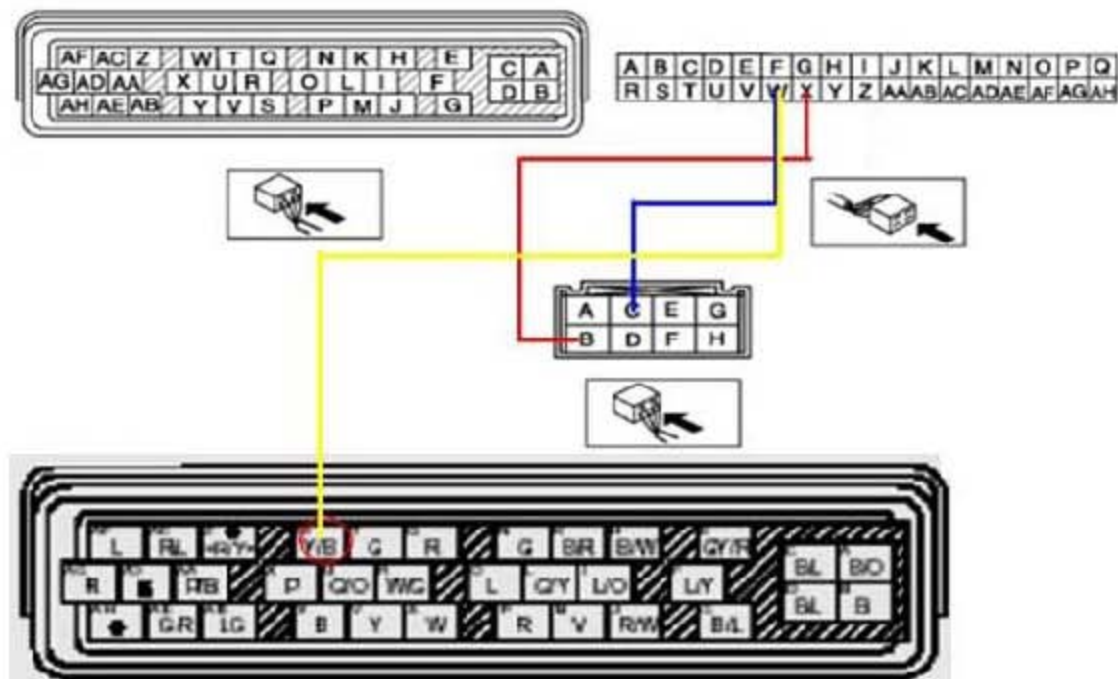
AF AC Z W T Q N K H E C A
AG AD AA X U R O L I F D B
AH AE AB Y V S P M J G

A B C D E F G H I J K L M N O P Q
R S T U V W X Y Z AA AB AC AD AE AF AG AH

A C E G
B D F H

L R/L GR/Y Y/B G R G B/R B/W GY/R B/L B/O
R R/B P G/O W/G L G/Y L/O L/Y B/L B
G-R 1G B Y W R V R/W B/L